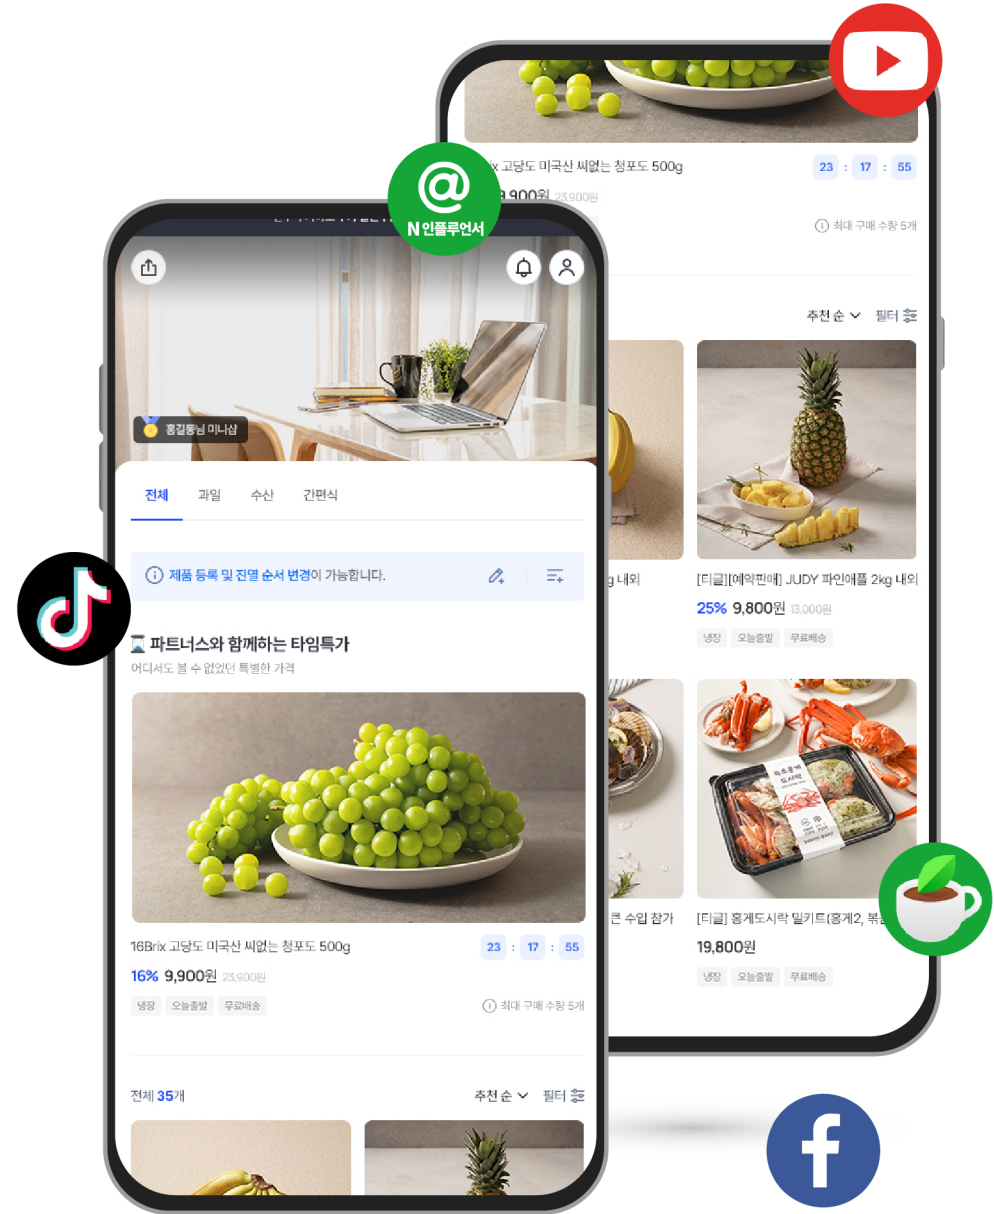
rix 고당도 미국산 씨없는 청포도 500g

23 : 17 : 55

9,900원 23,900원

최대 구매 수량 5개

N 인플루언서

추천 순 필터

g 내외

[티글][예약판매] JUDY 파인애플 2kg 내외

25% 9,800원 13,000원

냉장 오늘출발 무료배송

큰 수입 참가

[티글] 홍게도시락 밀키트(홍게2, 볶

19,800원

냉장 오늘출발 무료배송

홍길동님 미니샵

전체 과일 수산 간편식

제품 등록 및 진열 순서 변경이 가능합니다.

파트너스와 함께하는 타임특가

어디서도 볼 수 없었던 특별한 가격

16Brix 고당도 미국산 씨없는 청포도 500g

23 : 17 : 55

16% 9,900원 23,900원

냉장 오늘출발 무료배송

최대 구매 수량 5개

전체 35개

추천 순 필터